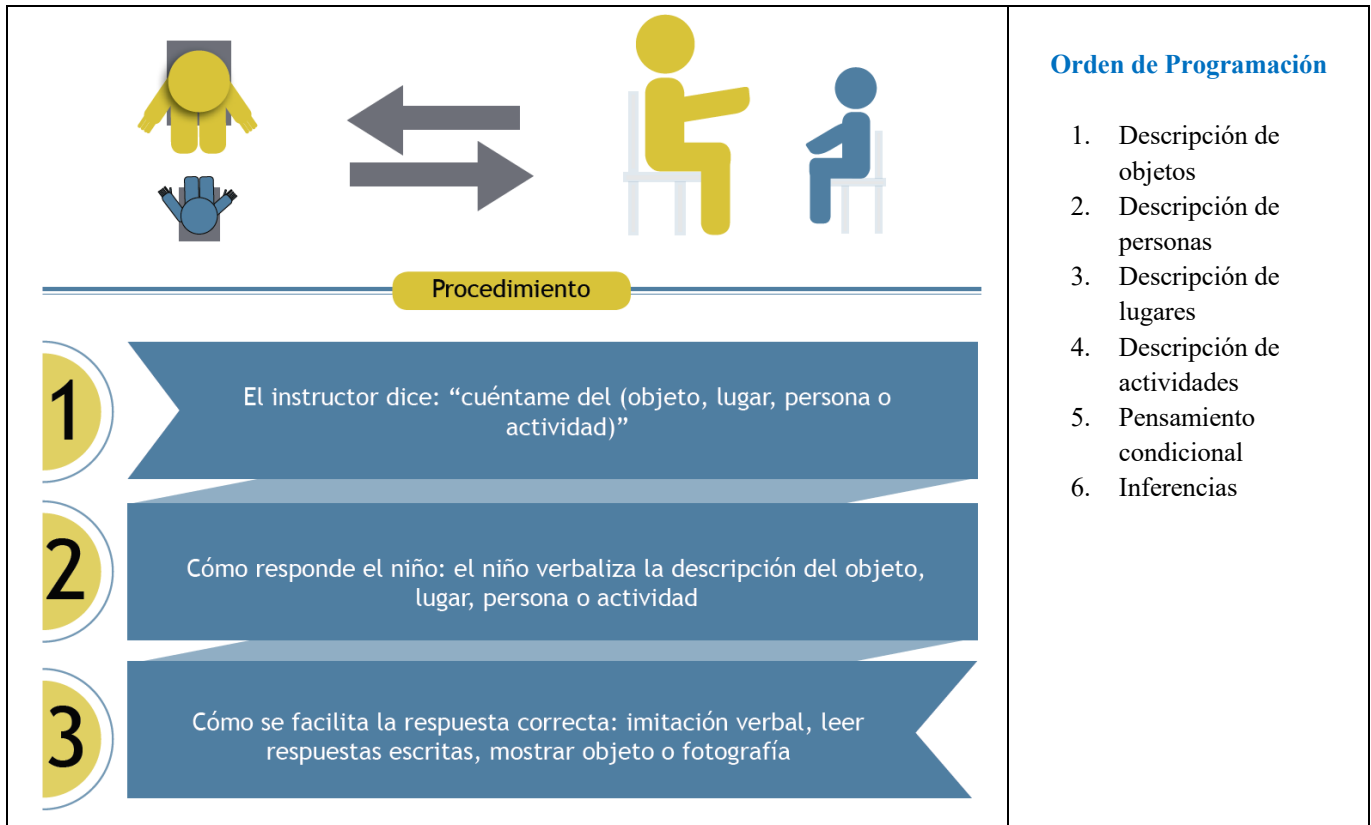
Procedimiento

1 El instructor dice: “cuéntame del (objeto, lugar, persona o actividad)”

2 Cómo responde el niño: el niño verbaliza la descripción del objeto, lugar, persona o actividad

3 Cómo se facilita la respuesta correcta: imitación verbal, leer respuestas escritas, mostrar objeto o fotografía

Orden de Programación

1. Descripción de objetos
2. Descripción de personas
3. Descripción de lugares
4. Descripción de actividades
5. Pensamiento condicional
6. Inferencias